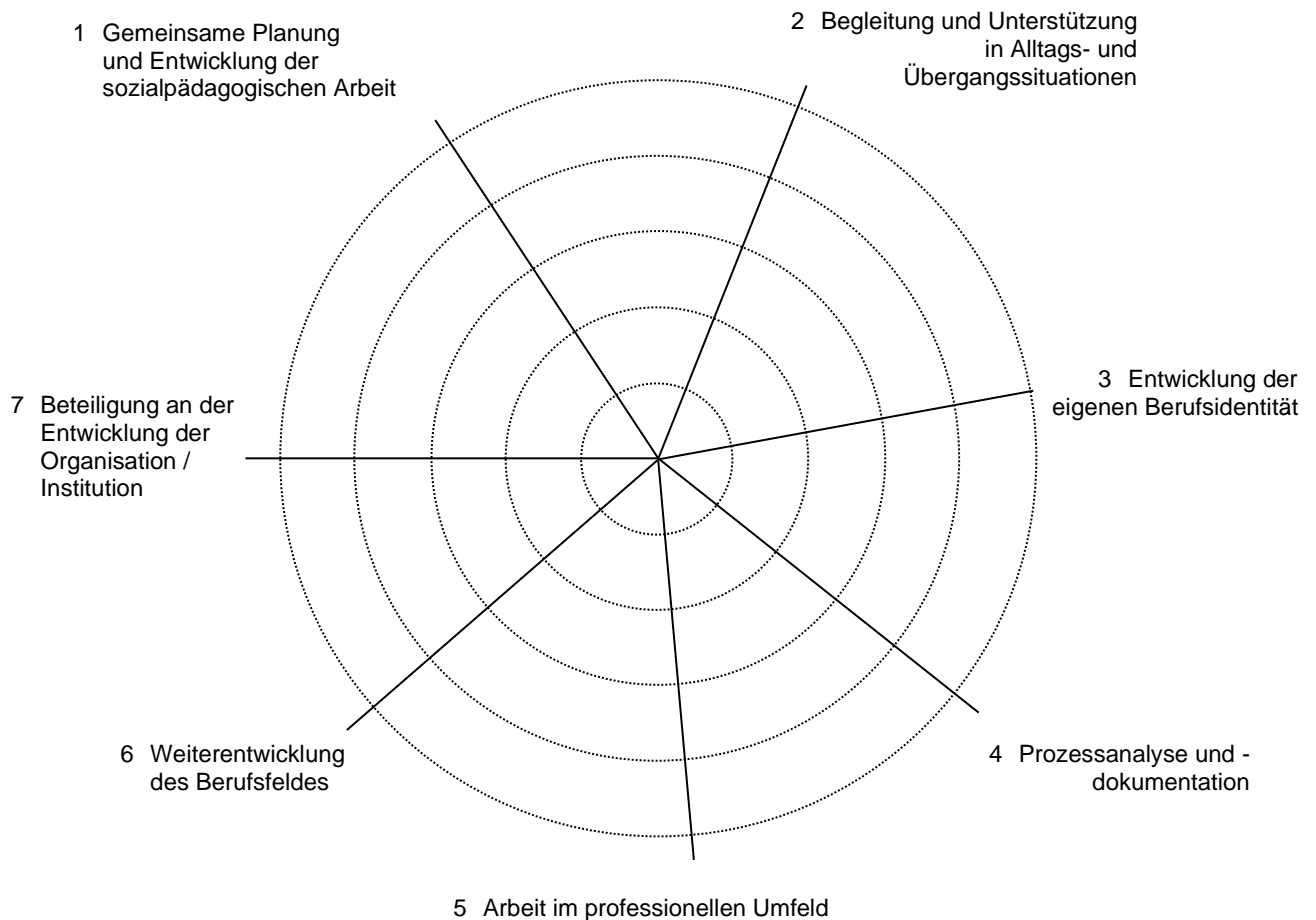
1 Gemeinsame Planung und Entwicklung der sozialpädagogischen Arbeit

2 Begleitung und Unterstützung in Alltags- und Übergangssituationen

3 Entwicklung der eigenen Berufsidentität

7 Beteiligung an der Entwicklung der Organisation / Institution

6 Weiterentwicklung des Berufsfeldes

4 Prozessanalyse und -dokumentation

5 Arbeit im professionellen Umfeld